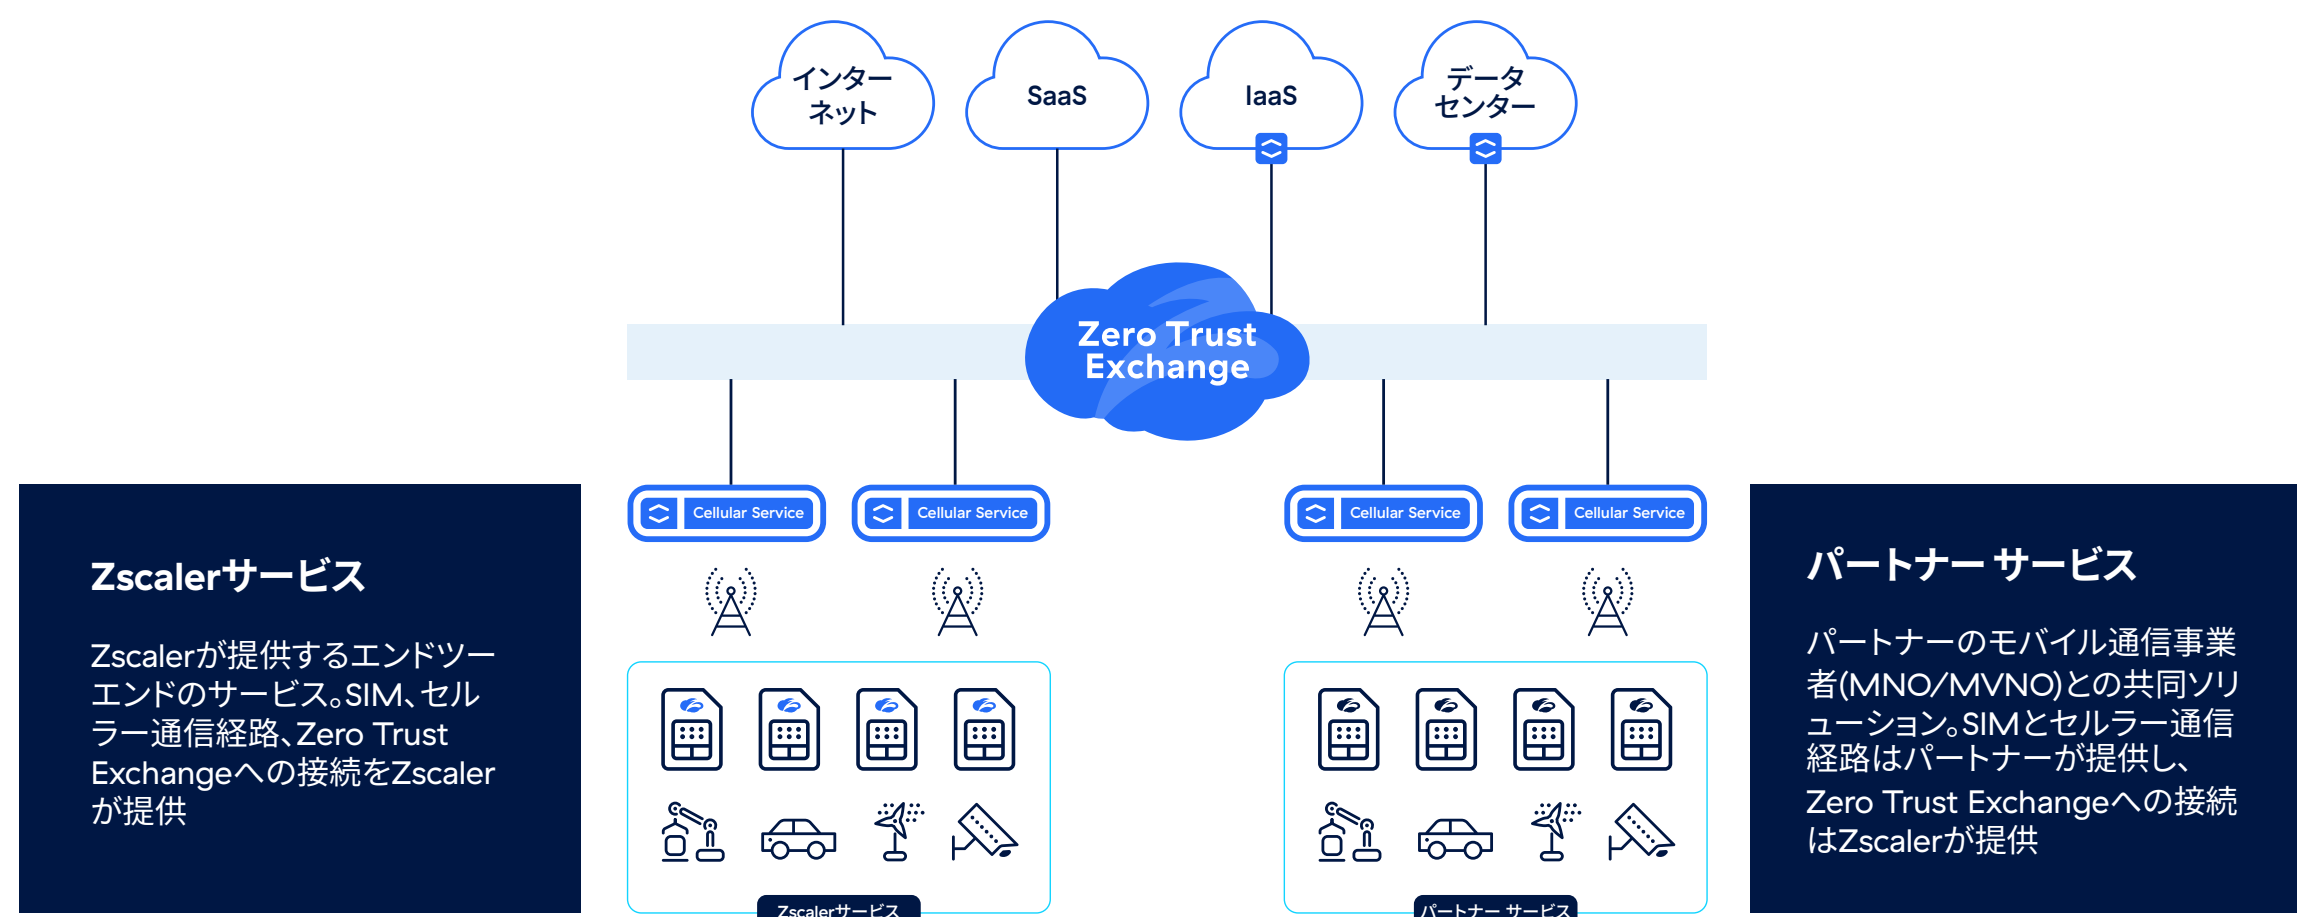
インターネット

SaaS

IaaS

データセンター

Zero Trust Exchange

Cellular Service

Cellular Service

Cellular Service

Cellular Service

Zscalerサービス

Zscalerが提供するエンドツーエンドのサービス。SIM、セルラー通信経路、Zero Trust Exchangeへの接続をZscalerが提供

パートナー サービス

パートナーのモバイル通信事業者(MNO/MVNO)との共同ソリューション。SIMとセルラー通信経路はパートナーが提供し、Zero Trust Exchangeへの接続はZscalerが提供

Zscalerサービス

パートナー サービス